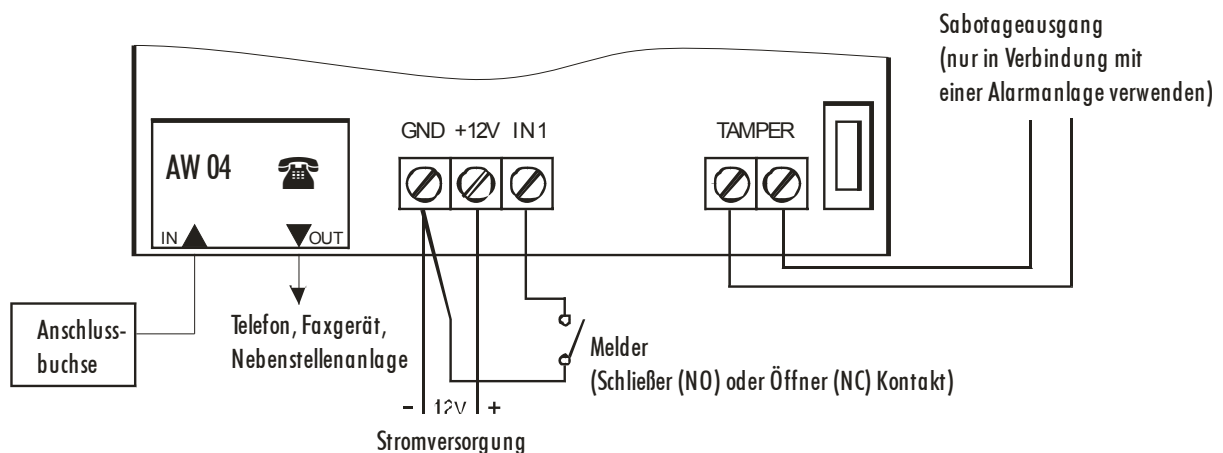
Sabotageausgang
(nur in Verbindung mit einer Alarmanlage verwenden)

AW 04

IN

OUT

GND +12V IN1

TAMPER

Anschluss-buchse

Telefon, Faxgerät, Nebenstellenanlage

Melder
(Schließer (NO) oder Öffner (NC) Kontakt)

- 12V +

Stromversorgung